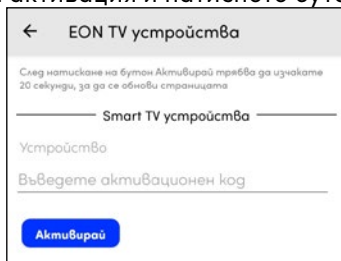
активация и натиснете бут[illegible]

←  EON TV устройства

След натискане на бутон Активирай трябва да изчакате 20 секунди, за да се обнови страницата

Smart TV устройства

Устройство

Въведете активационен код

Активирай